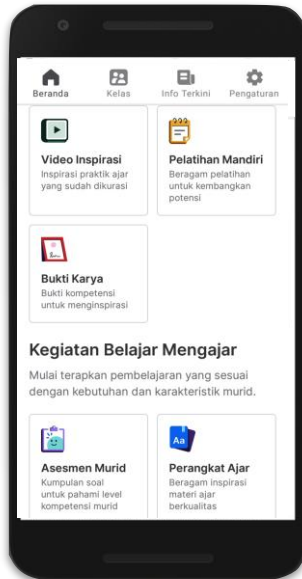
Beranda Kelas Info Terkini Pengaturan

Video Inspirasi
Inspirasi praktik ajar yang sudah dikurasi

Pelatihan Mandiri
Beragam pelatihan untuk kembangkan potensi

Bukti Karya
Bukti kompetensi untuk menginspirasi

Kegiatan Belajar Mengajar

Mulai terapkan pembelajaran yang sesuai dengan kebutuhan dan karakteristik murid.

Asesmen Murid
Kumpulan soal untuk pahami level kompetensi murid

Aa
Perangkat Ajar
Beragam inspirasi materi ajar berkualitas